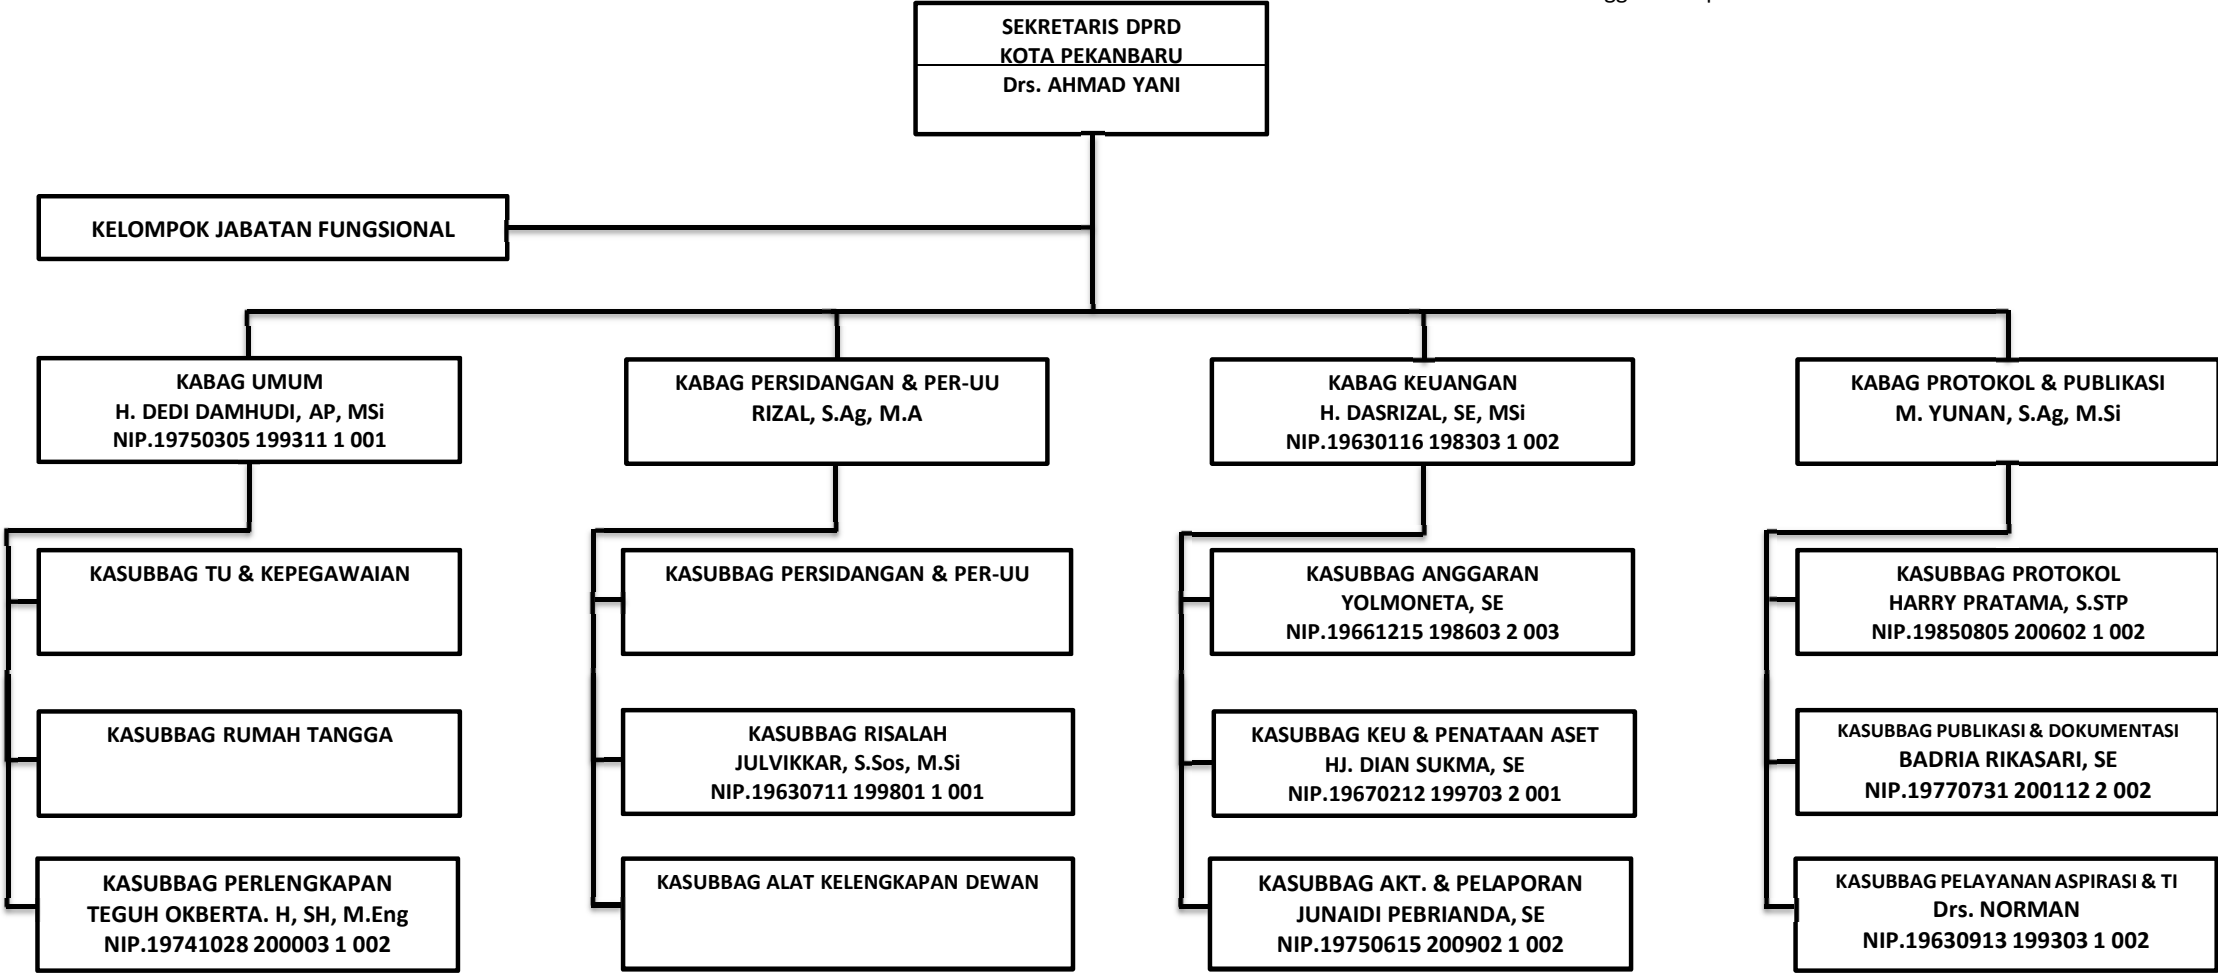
SEKRETARIS DPRD
KOTA PEKANBARU
Drs. AHMAD YANI

KELOMPOK JABATAN FUNGSIONAL

KABAG UMUM
H. DEDI DAMHUDI, AP, MSi
NIP.19750305 199311 1 001

KASUBBAG TU & KEPEGAWAIAN

KASUBBAG RUMAH TANGGA

KASUBBAG PERLENGKAPAN
TEGUH OKBERTA. H, SH, M.Eng
NIP.19741028 200003 1 002

KABAG PERSIDANGAN & PER-UU
RIZAL, S.Ag, M.A

KASUBBAG PERSIDANGAN & PER-UU

KASUBBAG RISALAH
JULVIKKAR, S.Sos, M.Si
NIP.19630711 199801 1 001

KASUBBAG ALAT KELENGKAPAN DEWAN

KABAG KEUANGAN
H. DASRIZAL, SE, MSi
NIP.19630116 198303 1 002

KASUBBAG ANGGARAN
YOLMONETA, SE
NIP.19661215 198603 2 003

KASUBBAG KEU & PENATAAN ASET
HJ. DIAN SUKMA, SE
NIP.19670212 199703 2 001

KASUBBAG AKT. & PELAPORAN
JUNAIDI PEBRIANDA, SE
NIP.19750615 200902 1 002

KABAG PROTOKOL & PUBLIKASI
M. YUNAN, S.Ag, M.Si

KASUBBAG PROTOKOL
HARRY PRATAMA, S.STP
NIP.19850805 200602 1 002

KASUBBAG PUBLIKASI & DOKUMENTASI
BADRIA RIKASARI, SE
NIP.19770731 200112 2 002

KASUBBAG PELAYANAN ASPIRASI & TI
Drs. NORMAN
NIP.19630913 199303 1 002